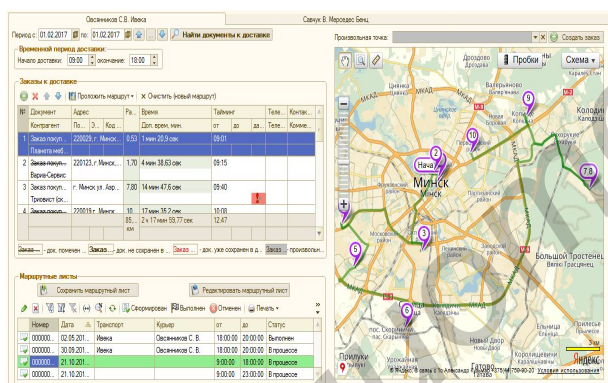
Овсянников С.В. Ивеко | Савчук В. Мерседес Бенц

Период с: 01.02.2017 по: 01.02.2017 Найти документы к доставке

Временной период доставки:
Начало доставки: 09:00 окончание: 18:00

Заказы к доставке

Проложить маршрут Очистить (новый маршрут)

| № | Документ | Адрес | По... | Э... | Ко... | Время | Тайминг | | | Теле... | Контак... |
|---|---|---|---|---|---|---|---|---|---|---|---|
| | Контрагент | | | | | Дист. время, мин | от | до | Время | | Комме... |
| 1 | Заказ покуп... | 220029, г. Минск... | | | 0,53 | 1 мин 20.9 сек | 09:01 | | | | |
| | Планета меб... | | | | | | | | | | |
| 2 | Заказ покуп... | 220123, г. Минск... | | | 1,70 | 4 мин 38.63 сек | 09:15 | | | | |
| | Верна-Сервис | | | | | | | | | | |
| 3 | Заказ покуп... | г. Минск ул. Авр... | | | 7,80 | 14 мин 47.6 сек | 09:40 | | | | |
| | Триовист (ск... | | | | | | | | | | |
| 4 | Заказ покуп... | 220019 г. Минск... | | | 10 | 17 мин 35.2 сек | 10:08 | | | | |
| | | | | | 85,... | 2 час 57 мин 39 сек | 12:47 | | | | |

Заказ... - док. помечен... Заказ... - док. не сохранен в ... Заказ... - док. уже сохранен в д... Заказ... - произволь...

Маршрутные листы

Сохранить маршрутный лист | Редактировать маршрутный лист

Сформирован Выполнен Отменен Печать

| Номер | Дата | Транспорт | Курьер | от | до | Статус |
|---|---|---|---|---|---|---|
| 000000... | 02.05.201... | Ивеко | Овсянников С. В. | 18:00:00 | 20:00:00 | Выполнен |
| 000000... | 12.10.201... | Ивеко | Овсянников С. В. | 18:00:00 | 18:00:00 | В процессе |
| 000000... | 21.10.201... | | | 9:00:00 | 18:00:00 | В процессе |
| 000000... | 21.10.201... | Ивеко | Овсянников С. В. | 9:00:00 | 18:00:00 | В процессе |

Произвольная точка: Создать заказ

Пробки Схема

Нача... 2 10 9 7,8 3 5 6

Минск

Большой Тростенец

Прилуки

© Яндекс Условия использования

Яндекс